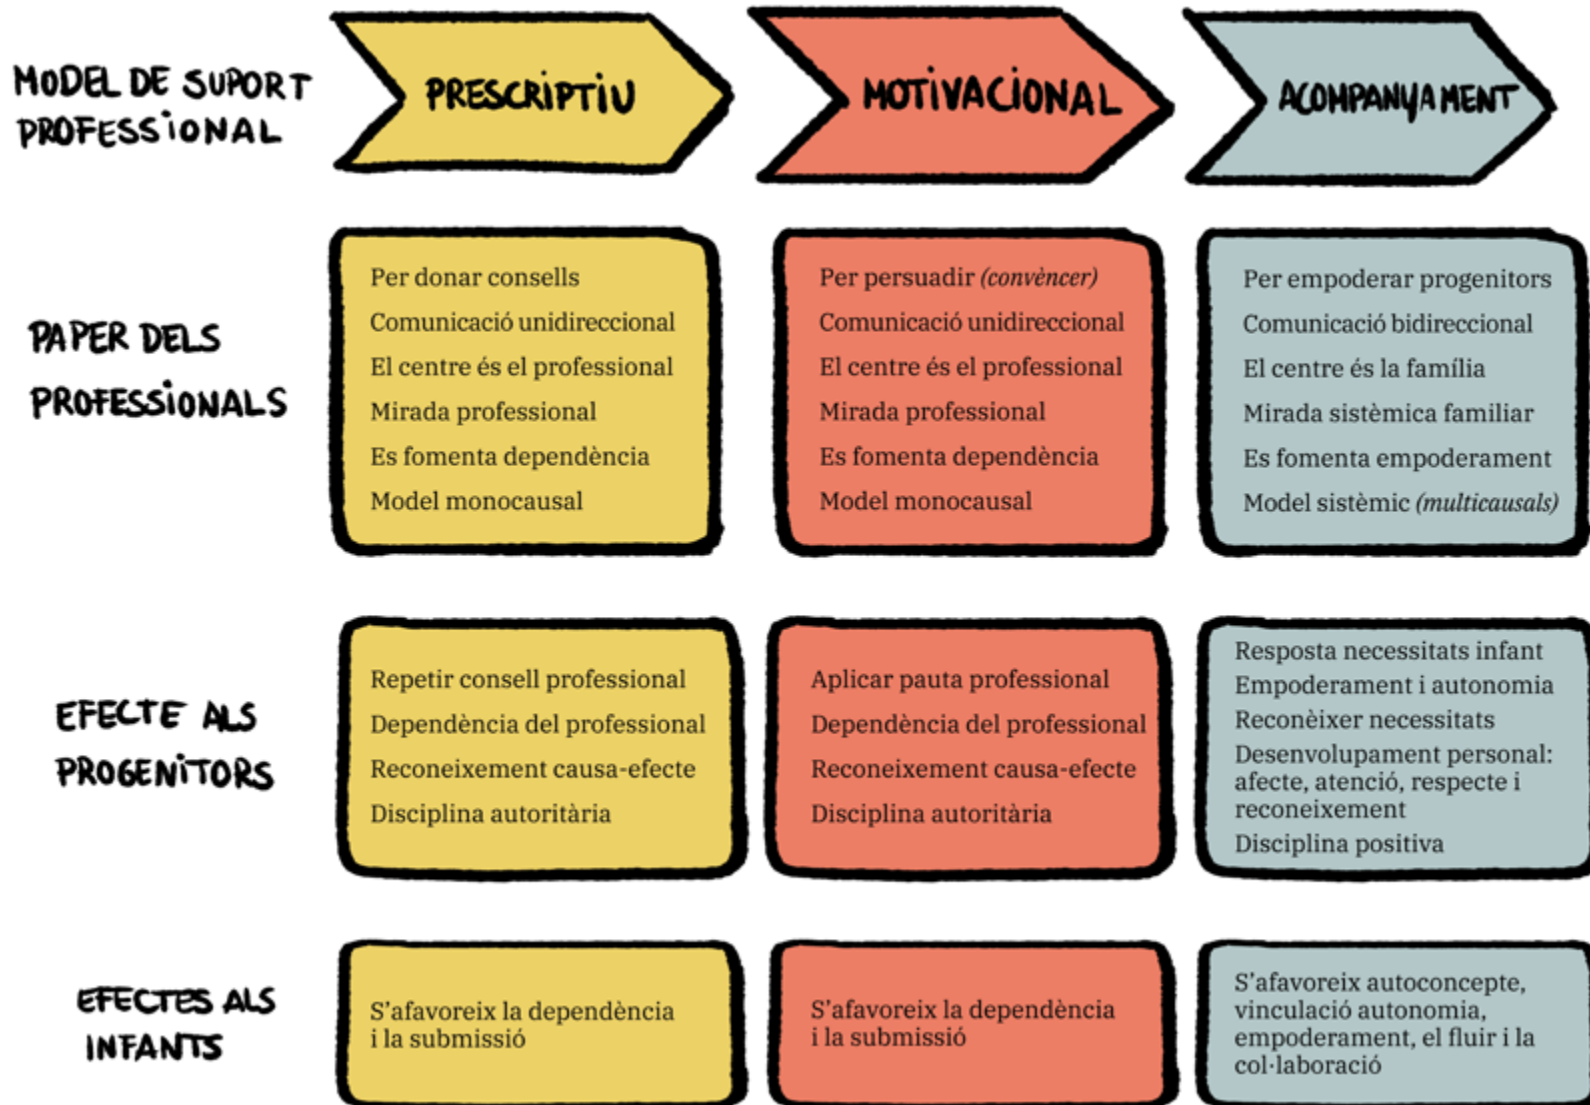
| MODEL DE SUPORT PROFESSIONAL | PRESCRIPTIU | MOTIVACIONAL | ACOMPANYAMENT |
|---|---|---|---|
| PAPER DELS PROFESSIONALS | Per donar consells<br>Comunicació unidireccional<br>El centre és el professional<br>Mirada professional<br>Es fomenta dependència<br>Model monocausal | Per persuadir *(convèncer)*<br>Comunicació unidireccional<br>El centre és el professional<br>Mirada professional<br>Es fomenta dependència<br>Model monocausal | Per empoderar progenitors<br>Comunicació bidireccional<br>El centre és la família<br>Mirada sistèmica familiar<br>Es fomenta empoderament<br>Model sistèmic *(multicausals)* |
| EFECTE ALS PROGENITORS | Repetir consell professional<br>Dependència del professional<br>Reconeixement causa-efecte<br>Disciplina autoritària | Aplicar pauta professional<br>Dependència del professional<br>Reconeixement causa-efecte<br>Disciplina autoritària | Resposta necessitats infant<br>Empoderament i autonomia<br>Reconèixer necessitats<br>Desenvolupament personal: afecte, atenció, respecte i reconeixement<br>Disciplina positiva |
| EFECTES ALS INFANTS | S'afavoreix la dependència i la submissió | S'afavoreix la dependència i la submissió | S'afavoreix autoconcepte, vinculació autonomia, empoderament, el fluir i la col·laboració |